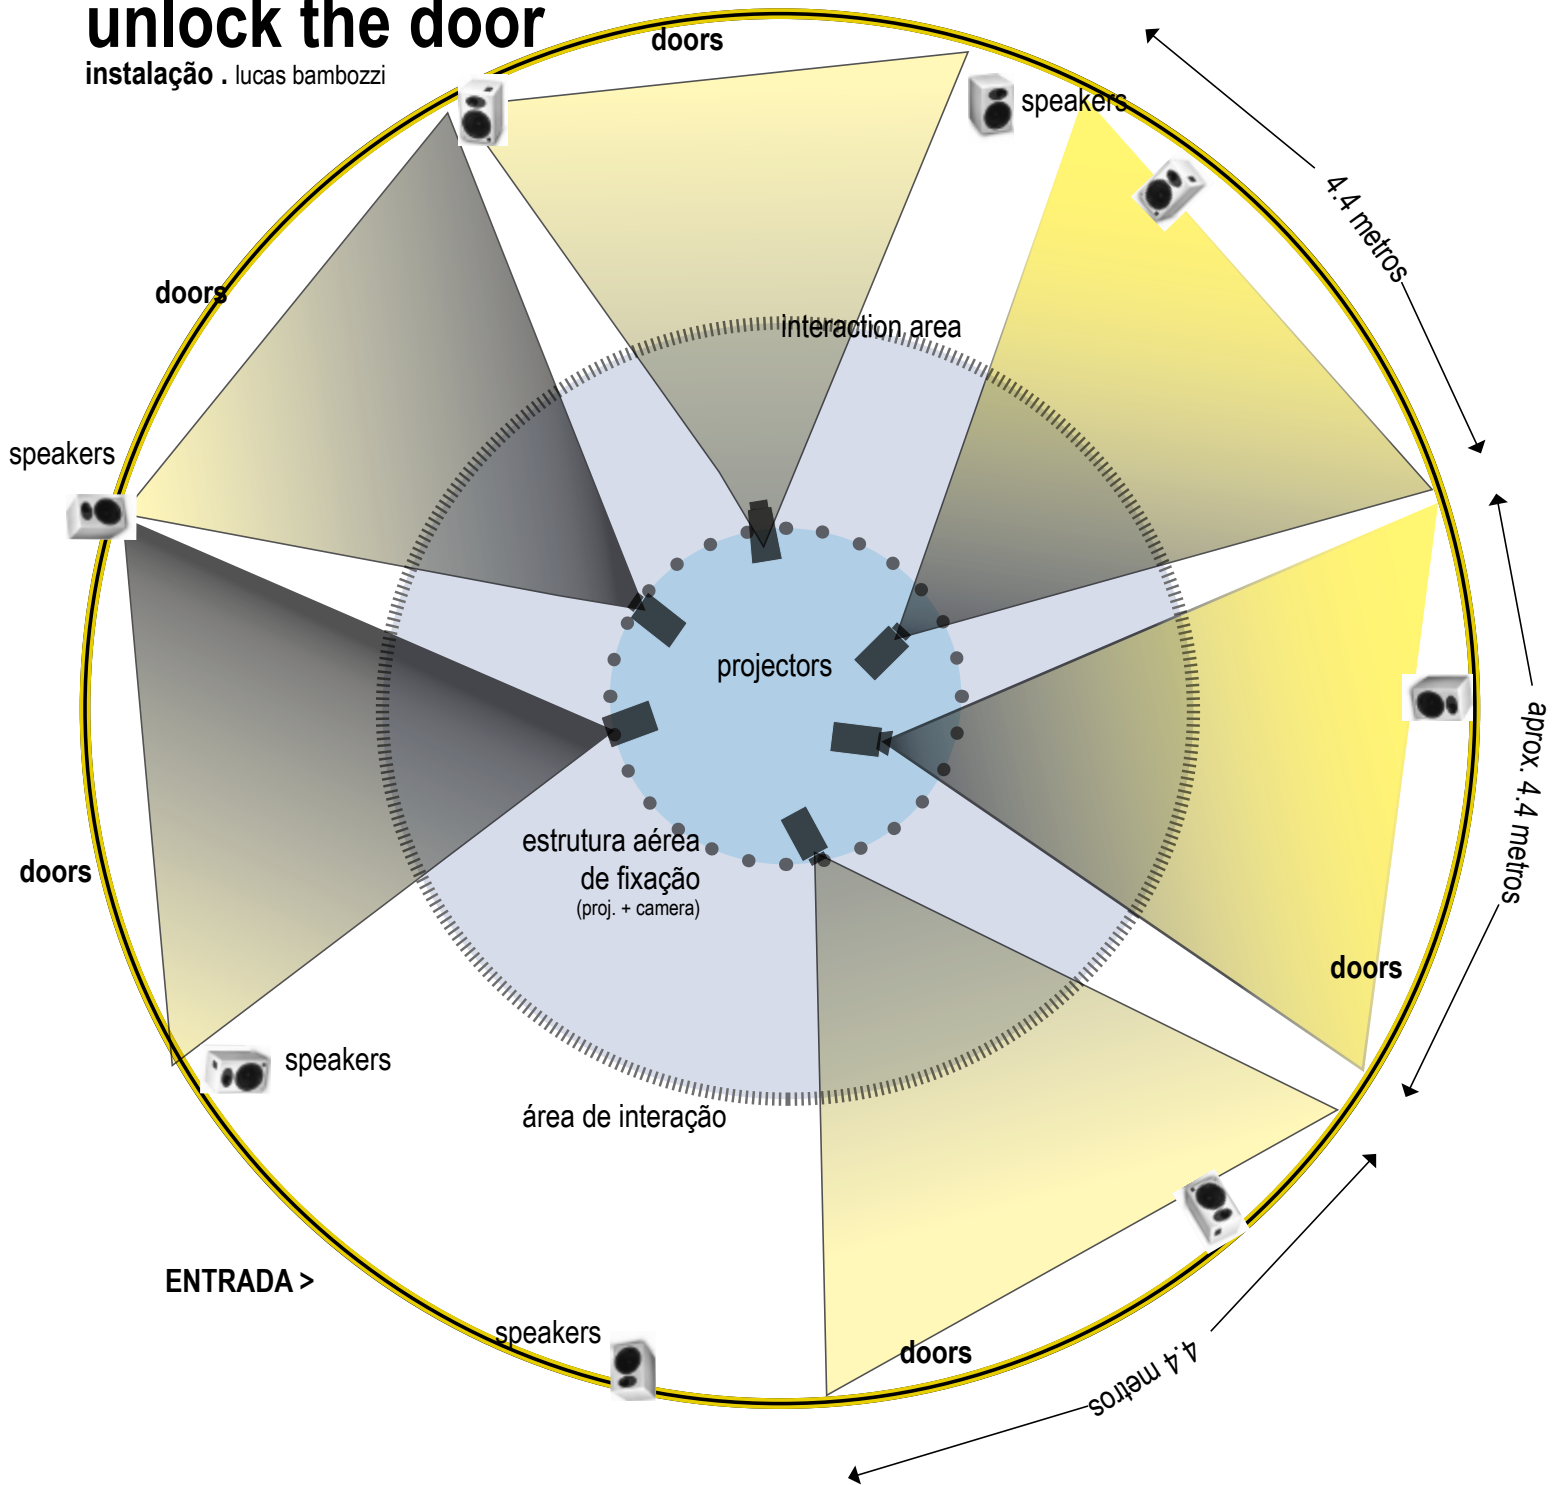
unlock the door
instalação . lucas bambozzi

doors

speakers

4.4 metros

doors

interaction area

speakers

projectors

aprox. 4.4 metros

doors

estrutura aérea de fixação
(proj. + camera)

doors

speakers

área de interação

ENTRADA >

speakers

doors

4.4 metros